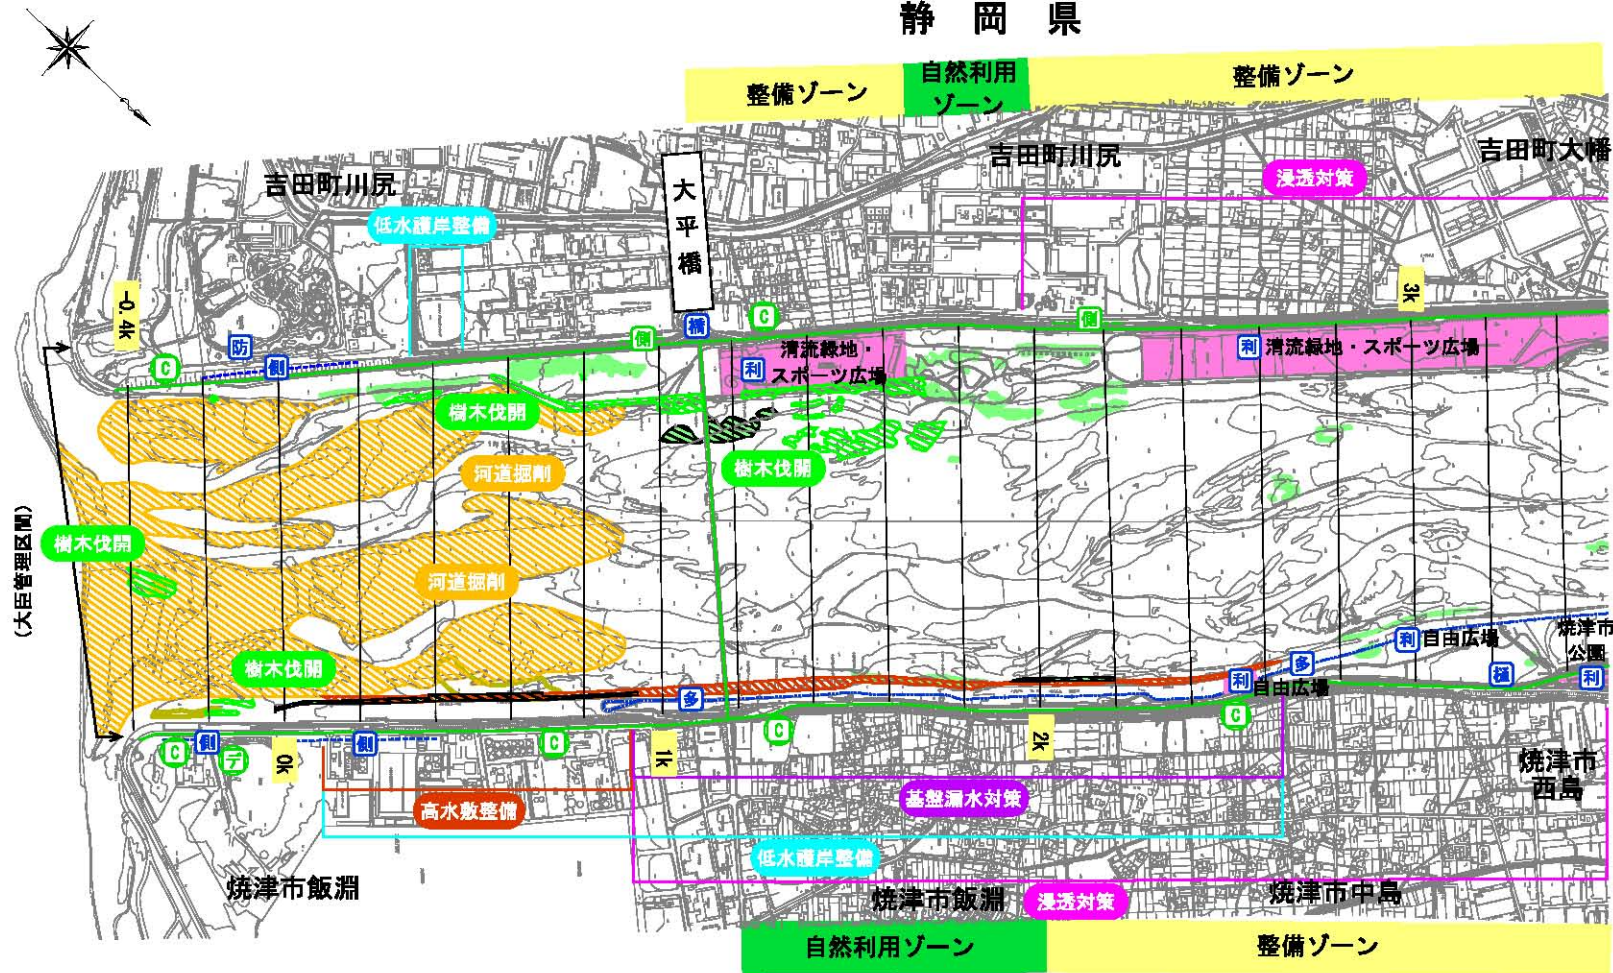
静岡県

整備ゾーン
自然利用ゾーン
整備ゾーン

吉田町川尻
吉田町川尻
吉田町大幡
大平橋
浸透対策
低水護岸整備
-0.4k
3k
C
防
側
側
橋
C
側
利
清流緑地・スポーツ広場
利
清流緑地・スポーツ広場
樹木伐開
河道掘削
樹木伐開
(大臣管理区間)
樹木伐開
河道掘削
樹木伐開
利
自由広場
焼津市公園
多
利
自由広場
極
利
多
C
C
側
テ
0k
側
C
1k
C
2k
C
焼津市西島
高水敷整備
基盤漏水対策
低水護岸整備
焼津市飯淵
焼津市飯淵
浸透対策
焼津市中島

自然利用ゾーン
整備ゾーン